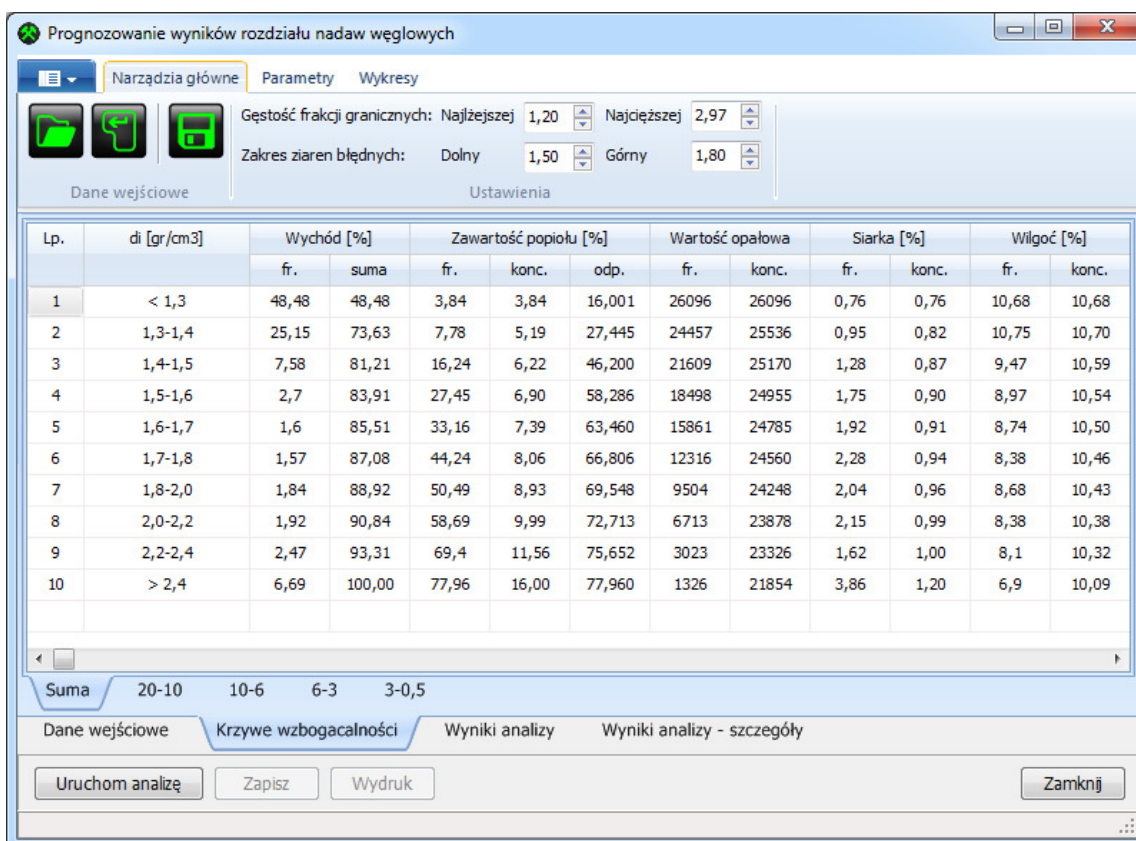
Prognozowanie wyników rozdziału nadaw węglowych

Narzędzia główne Parametry Wykresy

Gęstość frakcji granicznych: Najlżejszej 1,20 Najcięższej 2,97
Zakres ziaren błędnych: Dolny 1,50 Górny 1,80

Dane wejściowe Ustawienia

| Lp. | di [gr/cm3] | Wychód [%] fr. | Wychód [%] suma | Zawartość popiołu [%] fr. | Zawartość popiołu [%] konc. | Zawartość popiołu [%] odp. | Wartość opałowa fr. | Wartość opałowa konc. | Siarka [%] fr. | Siarka [%] konc. | Wilgoć [%] fr. | Wilgoć [%] konc. |
|---|---|---|---|---|---|---|---|---|---|---|---|---|
| 1 | < 1,3 | 48,48 | 48,48 | 3,84 | 3,84 | 16,001 | 26096 | 26096 | 0,76 | 0,76 | 10,68 | 10,68 |
| 2 | 1,3-1,4 | 25,15 | 73,63 | 7,78 | 5,19 | 27,445 | 24457 | 25536 | 0,95 | 0,82 | 10,75 | 10,70 |
| 3 | 1,4-1,5 | 7,58 | 81,21 | 16,24 | 6,22 | 46,200 | 21609 | 25170 | 1,28 | 0,87 | 9,47 | 10,59 |
| 4 | 1,5-1,6 | 2,7 | 83,91 | 27,45 | 6,90 | 58,286 | 18498 | 24955 | 1,75 | 0,90 | 8,97 | 10,54 |
| 5 | 1,6-1,7 | 1,6 | 85,51 | 33,16 | 7,39 | 63,460 | 15861 | 24785 | 1,92 | 0,91 | 8,74 | 10,50 |
| 6 | 1,7-1,8 | 1,57 | 87,08 | 44,24 | 8,06 | 66,806 | 12316 | 24560 | 2,28 | 0,94 | 8,38 | 10,46 |
| 7 | 1,8-2,0 | 1,84 | 88,92 | 50,49 | 8,93 | 69,548 | 9504 | 24248 | 2,04 | 0,96 | 8,68 | 10,43 |
| 8 | 2,0-2,2 | 1,92 | 90,84 | 58,69 | 9,99 | 72,713 | 6713 | 23878 | 2,15 | 0,99 | 8,38 | 10,38 |
| 9 | 2,2-2,4 | 2,47 | 93,31 | 69,4 | 11,56 | 75,652 | 3023 | 23326 | 1,62 | 1,00 | 8,1 | 10,32 |
| 10 | > 2,4 | 6,69 | 100,00 | 77,96 | 16,00 | 77,960 | 1326 | 21854 | 3,86 | 1,20 | 6,9 | 10,09 |

Suma 20-10 10-6 6-3 3-0,5

Dane wejściowe Krzywe wzbogacalności Wyniki analizy Wyniki analizy - szczegóły

Uruchom analizę Zapisz Wydruk Zamknij